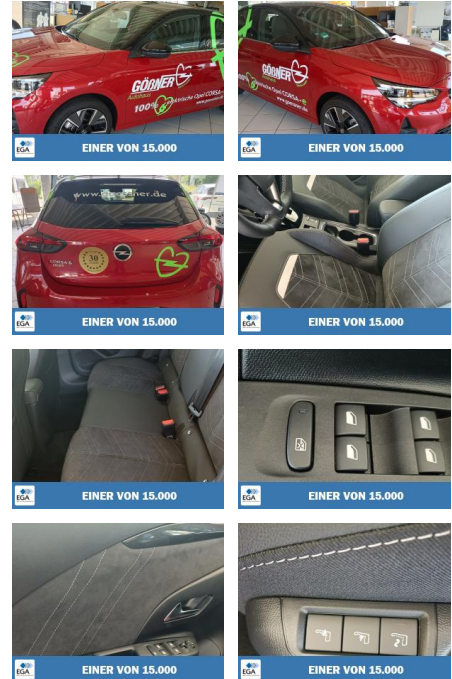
GÖGNER
Autohaus
100% elektrische Opel CORSA-e
EGA
EINER VON 15.000

GÖGNER
EGA
EINER VON 15.000

www.goegner.de
30
CORSA-e
EGA
EINER VON 15.000

EGA
EINER VON 15.000

EGA
EINER VON 15.000

EGA
EINER VON 15.000

EGA
EINER VON 15.000

EGA
EINER VON 15.000